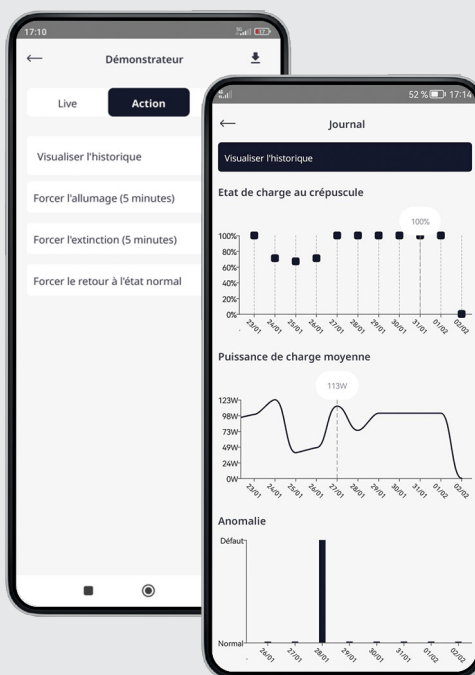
17:10

←

Démonstrateur

Live

Action

Visualiser l'historique

Forcer l'allumage (5 minutes)

Forcer l'extinction (5 minutes)

Forcer le retour à l'état normal

52 % 17:14

←

Journal

Visualiser l'historique

Etat de charge au crépuscule

100%

100%
80%
60%
40%
20%
0%

23/01 24/01 25/01 26/01 27/01 28/01 29/01 30/01 31/01 01/02 02/02

Puissance de charge moyenne

113W

123W
98W
73W
49W
24W
0W

23/01 24/01 25/01 26/01 27/01 28/01 29/01 30/01 31/01 01/02 02/02

Anomalie

Défaut

Normal

26/01 27/01 28/01 29/01 30/01 31/01 01/02 02/02